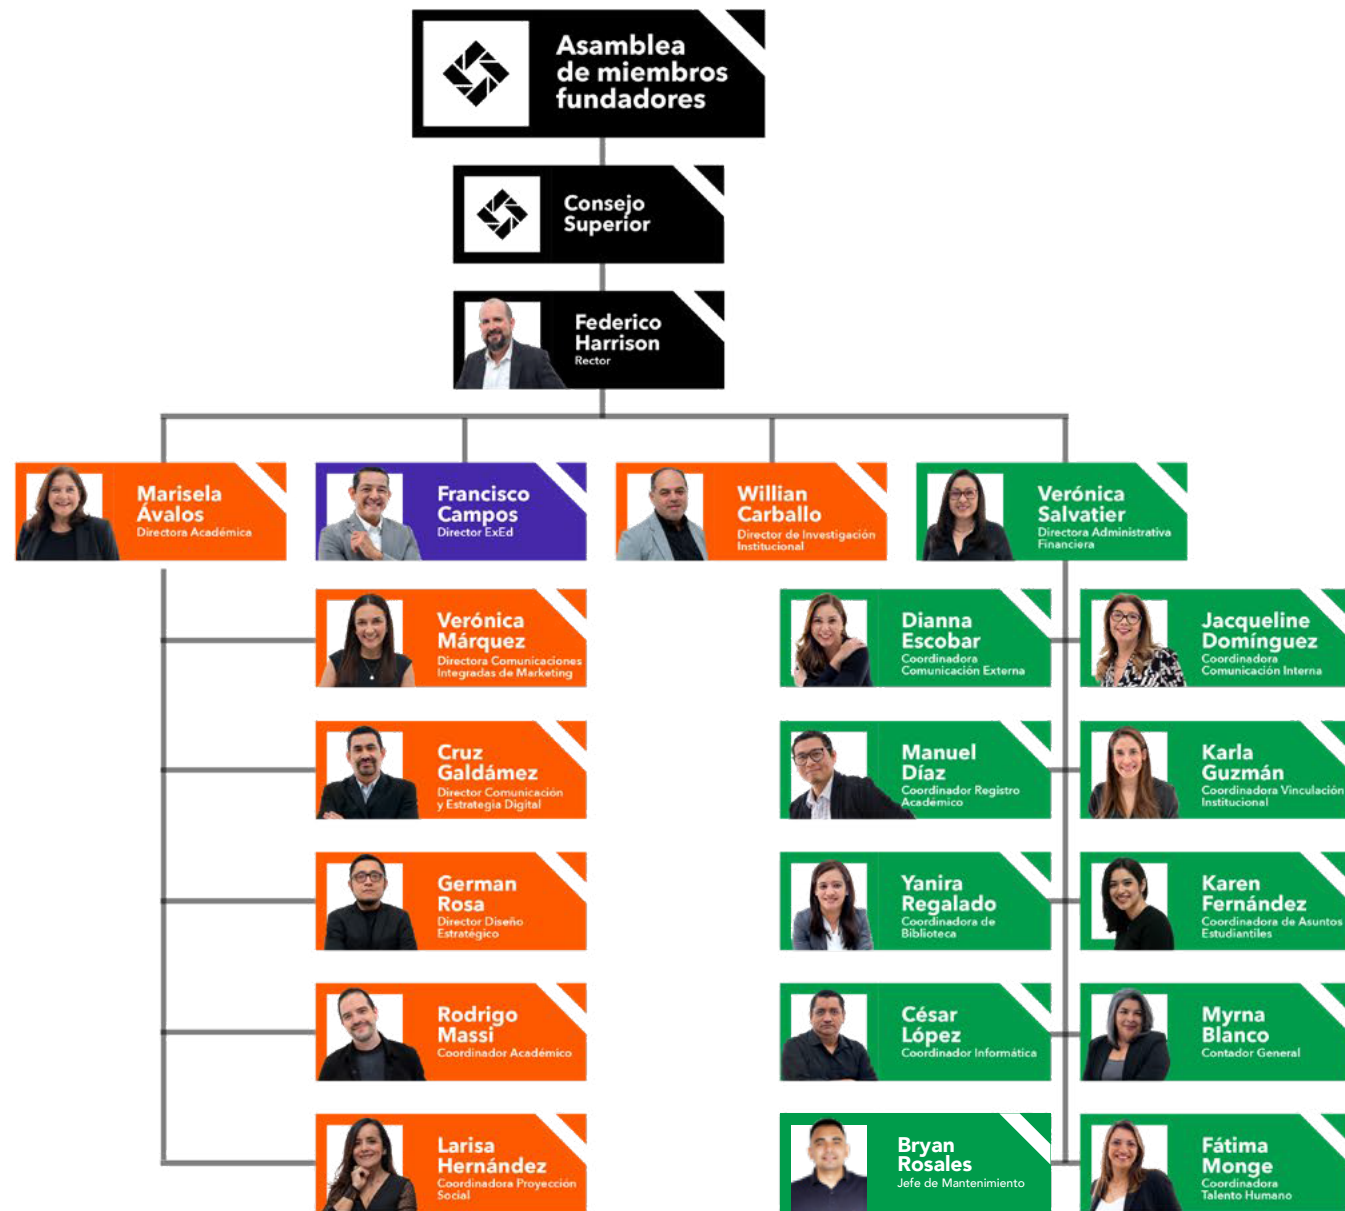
Asamblea de miembros fundadores

Consejo Superior

Federico Harrison
Rector

Marisela Ávalos
Directora Académica

Francisco Campos
Director ExEd

Willian Carballo
Director de Investigación Institucional

Verónica Salvatier
Directora Administrativa Financiera

Verónica Márquez
Directora Comunicaciones Integradas de Marketing

Cruz Galdámez
Director Comunicación y Estrategia Digital

German Rosa
Director Diseño Estratégico

Rodrigo Massi
Coordinador Académico

Larisa Hernández
Coordinadora Proyección Social

Dianna Escobar
Coordinadora Comunicación Externa

Jacqueline Domínguez
Coordinadora Comunicación Interna

Manuel Díaz
Coordinador Registro Académico

Karla Guzmán
Coordinadora Vinculación Institucional

Yanira Regalado
Coordinadora de Biblioteca

Karen Fernández
Coordinadora de Asuntos Estudiantiles

César López
Coordinador Informática

Myrna Blanco
Contador General

Bryan Rosales
Jefe de Mantenimiento

Fátima Monge
Coordinadora Talento Humano